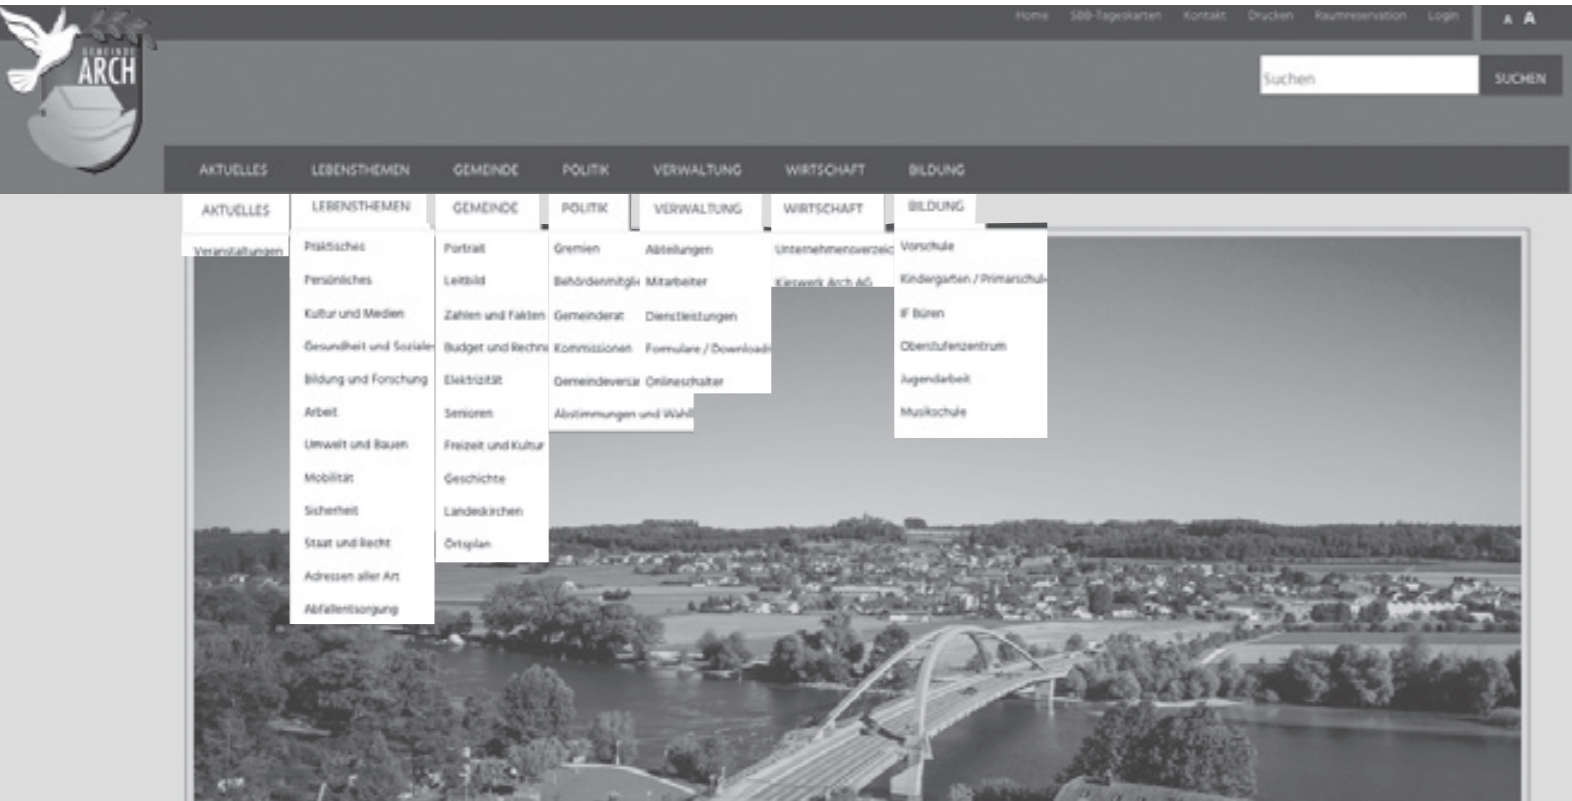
GEMEINDE ARCH

Home SBB-Tageskarten Kontakt Drucken Raumreservation Login A A

Suchen SUCHEN

AKTUELLES LEBENSTHEMEN GEMEINDE POLITIK VERWALTUNG WIRTSCHAFT BILDUNG

AKTUELLES
Veranstaltungen

LEBENSTHEMEN
Praktisches
Persönliches
Kultur und Medien
Gesundheit und Soziales
Bildung und Forschung
Arbeit
Umwelt und Bauen
Mobilität
Sicherheit
Staat und Recht
Adressen aller Art
Abfallentsorgung

GEMEINDE
Portrait
Leitbild
Zahlen und Fakten
Budget und Rechn
Elektrizität
Senioren
Freizeit und Kultur
Geschichte
Landeskirchen
Ortsplan

POLITIK
Gremien
Behördenmitglie
Gemeinderat
Kommissionen
Gemeindeversar
Abstimmungen und Wahl

VERWALTUNG
Abteilungen
Mitarbeiter
Dienstleistungen
Formulare / Download
Onlineschalter

WIRTSCHAFT
Unternehmensverzeic
Kieswerk Arch AG

BILDUNG
Vorschule
Kindergarten / Primarschul
IF Büren
Oberstufenzentrum
Jugendarbeit
Musikschule